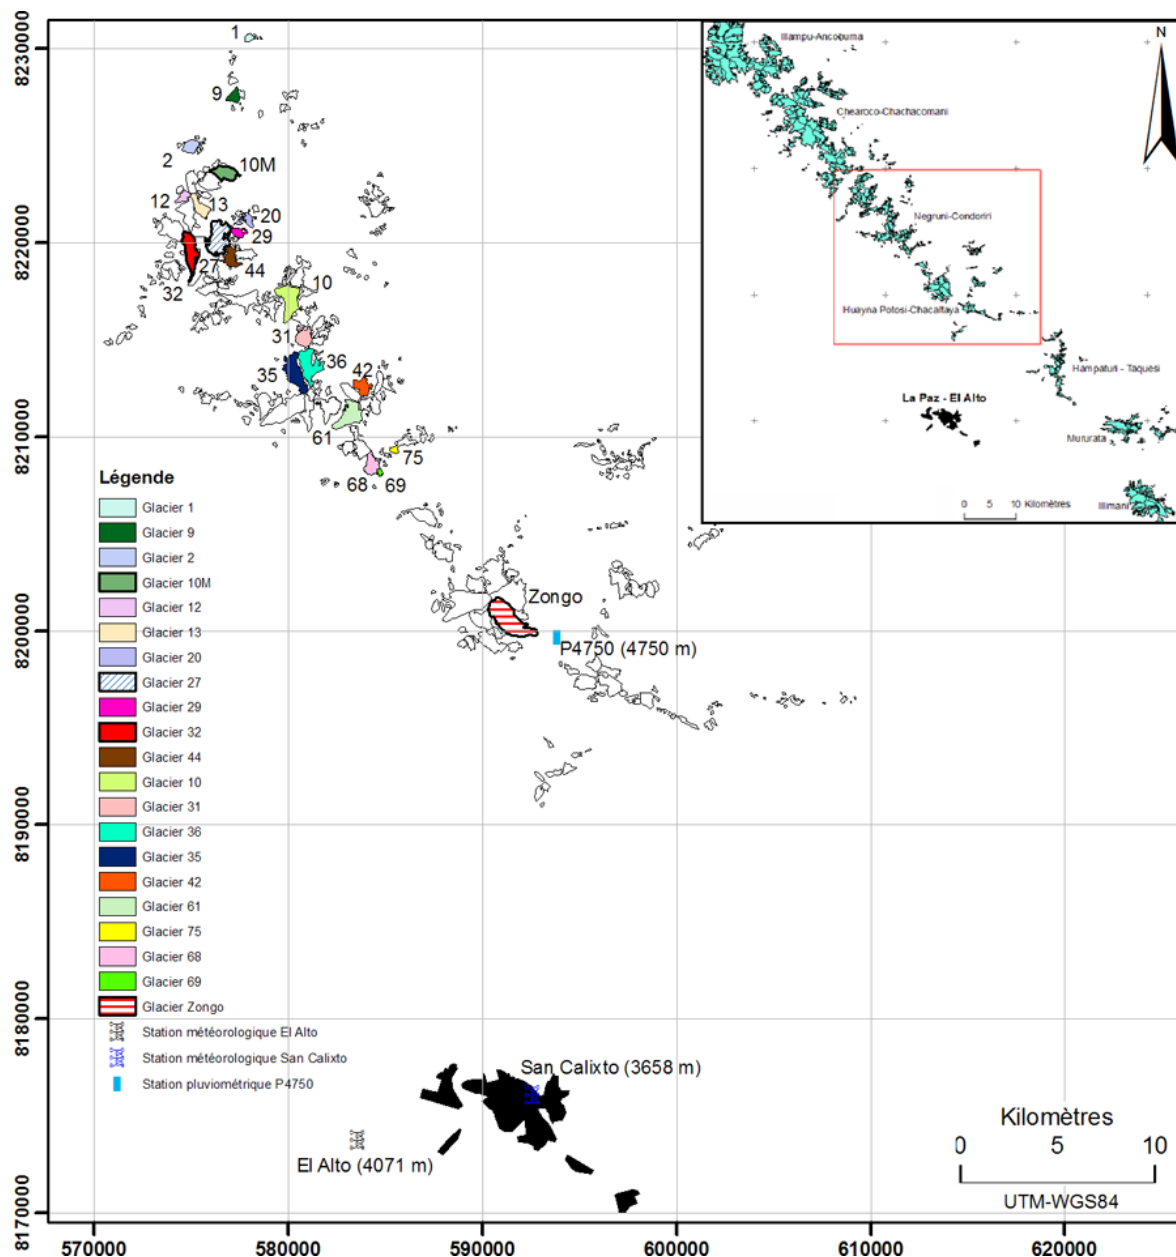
8230000
8220000
8210000
8200000
8190000
8180000
8170000

1
9
2
10M
12
13
20
29
27
44
32
10
31
36
35
42
61
75
68
69

Zongo
P4750 (4750 m)

Illampu-Ancohuma
Chearoco-Chachacomani
Negruni-Condoriri
Huayna Potosi-Chacaltaya
Hampaturi - Taquesi
La Paz - El Alto
Mururata
Illimani
0 5 10 Kilomètres
N

Légende
Glacier 1
Glacier 9
Glacier 2
Glacier 10M
Glacier 12
Glacier 13
Glacier 20
Glacier 27
Glacier 29
Glacier 32
Glacier 44
Glacier 10
Glacier 31
Glacier 36
Glacier 35
Glacier 42
Glacier 61
Glacier 75
Glacier 68
Glacier 69
Glacier Zongo
Station météorologique El Alto
Station météorologique San Calixto
Station pluviométrique P4750

San Calixto (3658 m)
El Alto (4071 m)

Kilomètres
0 5 10
UTM-WGS84

570000
580000
590000
600000
610000
620000